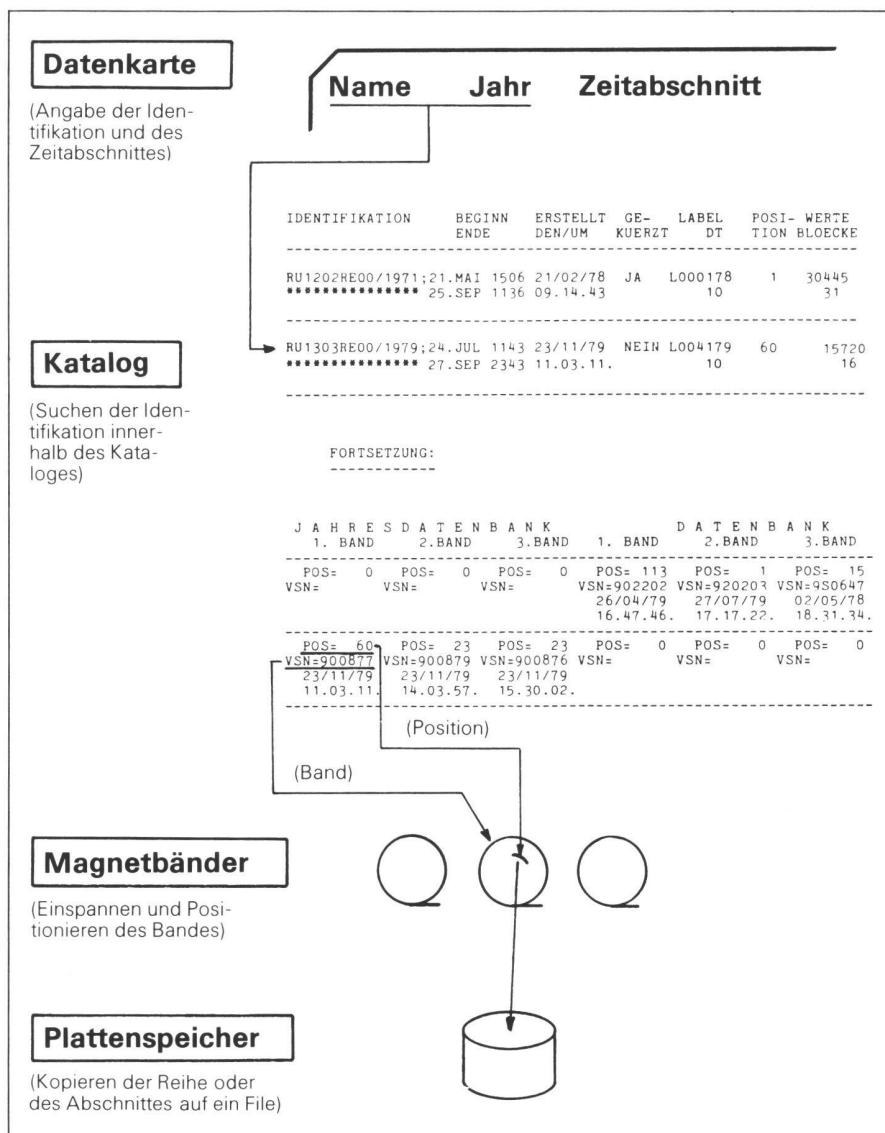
Datenkarte

(Angabe der Identifikation und des Zeitabschnittes)

Name Jahr Zeitabschnitt

| IDENTIFIKATION | BEGINN ENDE | ERSTELLT DEN/UM | GE- KUERZT | LABEL DT | POSI- TION | WERTE BLOECKE |
|---|---|---|---|---|---|---|
| RU1202RE00/1971; | 21.MAI 1506 | 21/02/78 | JA | L000178 | 1 | 30445 |
| *************** | 25.SEP 1136 | 09.14.43 | | 10 | | 31 |
| RU1303RE00/1979; | 24.JUL 1143 | 23/11/79 | NEIN | L004179 | 60 | 15720 |
| *************** | 27.SEP 2343 | 11.03.11. | | 10 | | 16 |

Katalog

(Suchen der Identifikation innerhalb des Kataloges)

FORTSETZUNG:

| J A H R E S D A T E N B A N K 1. BAND | 2.BAND | 3.BAND | D A T E N B A N K 1. BAND | 2.BAND | 3.BAND |
|---|---|---|---|---|---|
| POS= 0 VSN= | POS= 0 VSN= | POS= 0 VSN= | POS= 113 VSN=902202 26/04/79 16.47.46. | POS= 1 VSN=920203 27/07/79 17.17.22. | POS= 15 VSN=9S0647 02/05/78 18.31.34. |
| POS= 60 VSN=900877 23/11/79 11.03.11. | POS= 23 VSN=900879 23/11/79 14.03.57. | POS= 23 VSN=900876 23/11/79 15.30.02. | POS= 0 VSN= | POS= 0 VSN= | POS= 0 VSN= |

(Position)

(Band)

Magnetbänder

(Einspannen und Positionieren des Bandes)

Plattenspeicher

(Kopieren der Reihe oder des Abschnittes auf ein File)